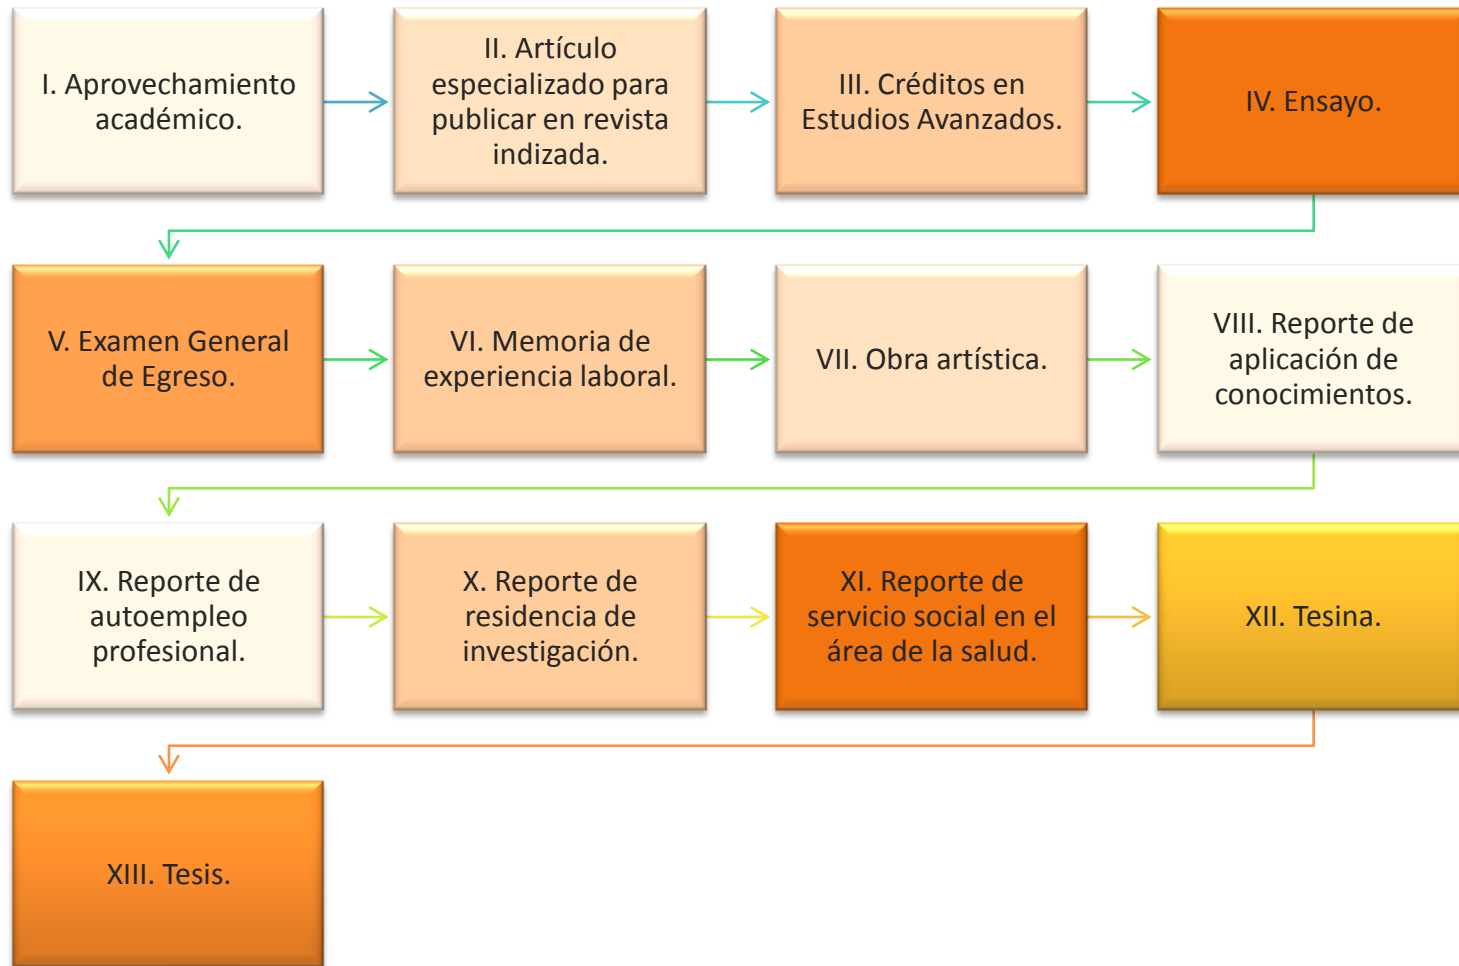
I. Aprovechamiento académico.

II. Artículo especializado para publicar en revista indizada.

III. Créditos en Estudios Avanzados.

IV. Ensayo.

V. Examen General de Egreso.

VI. Memoria de experiencia laboral.

VII. Obra artística.

VIII. Reporte de aplicación de conocimientos.

IX. Reporte de autoempleo profesional.

X. Reporte de residencia de investigación.

XI. Reporte de servicio social en el área de la salud.

XII. Tesina.

XIII. Tesis.